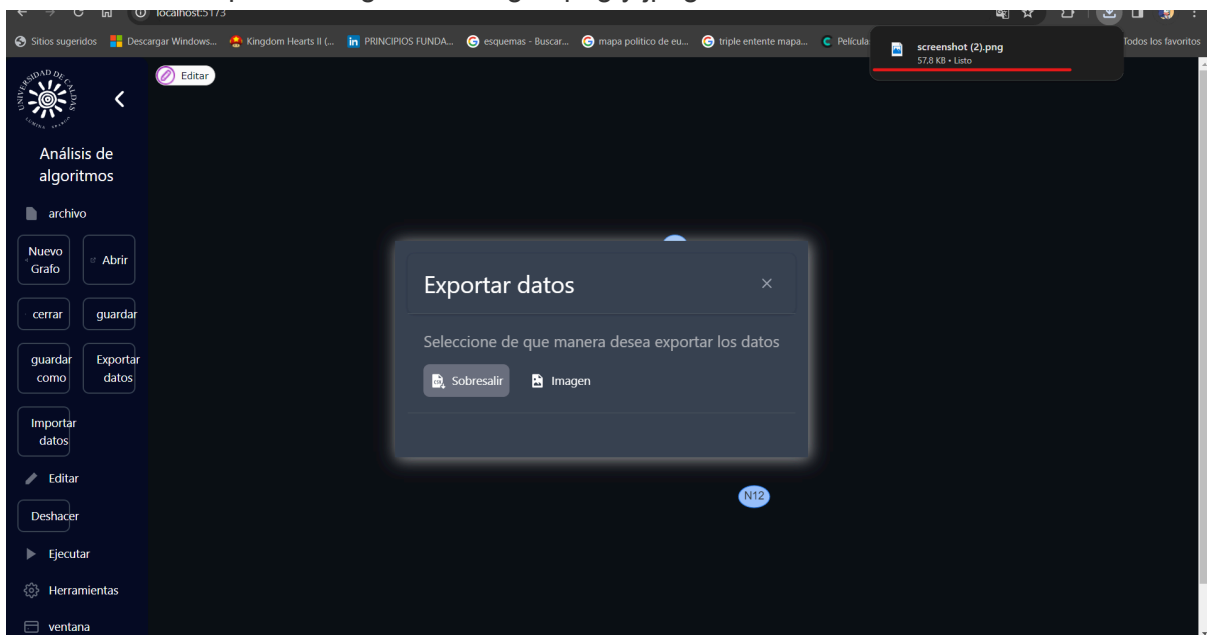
localhost:5173

Sitios sugeridos Descargar Windows... Kingdom Hearts II (... PRINCIPIOS FUNDA... esquemas - Buscar... mapa politico de eu... triple entente mapa... Pelicula

screenshot (2).png
57,8 KB • Listo

Todos los favoritos

Editar

UNIVERSIDAD DE CALDAS

Análisis de algoritmos

archivo

Nuevo Grafo

Abrir

cerrar

guardar

guardar como

Exportar datos

Importar datos

Editar

Deshacer

Ejecutar

Herramientas

ventana

Exportar datos

×

Seleccione de que manera desea exportar los datos

Sobresalir

Imagen

N12